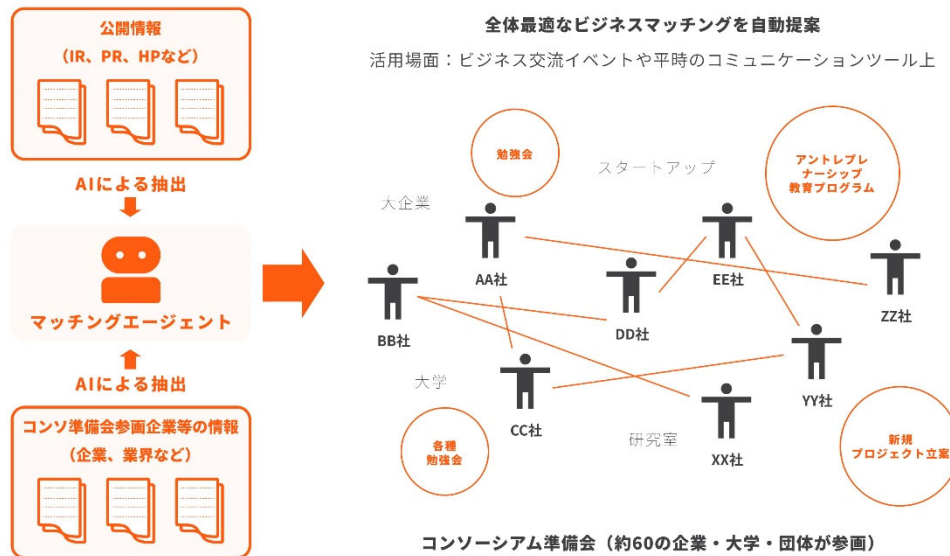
公開情報
（IR、PR、HPなど）

AIによる抽出

マッチングエージェント

AIによる抽出

コンソ準備会参画企業等の情報
（企業、業界など）

全体最適なビジネスマッチングを自動提案

活用場面：ビジネス交流イベントや平時のコミュニケーションツール上

勉強会

スタートアップ

アントレプレナーシップ教育プログラム

大企業

AA社

EE社

ZZ社

BB社

DD社

大学

CC社

YY社

研究室

XX社

各種勉強会

新規プロジェクト立案

コンソーシアム準備会（約60の企業・大学・団体が参画）